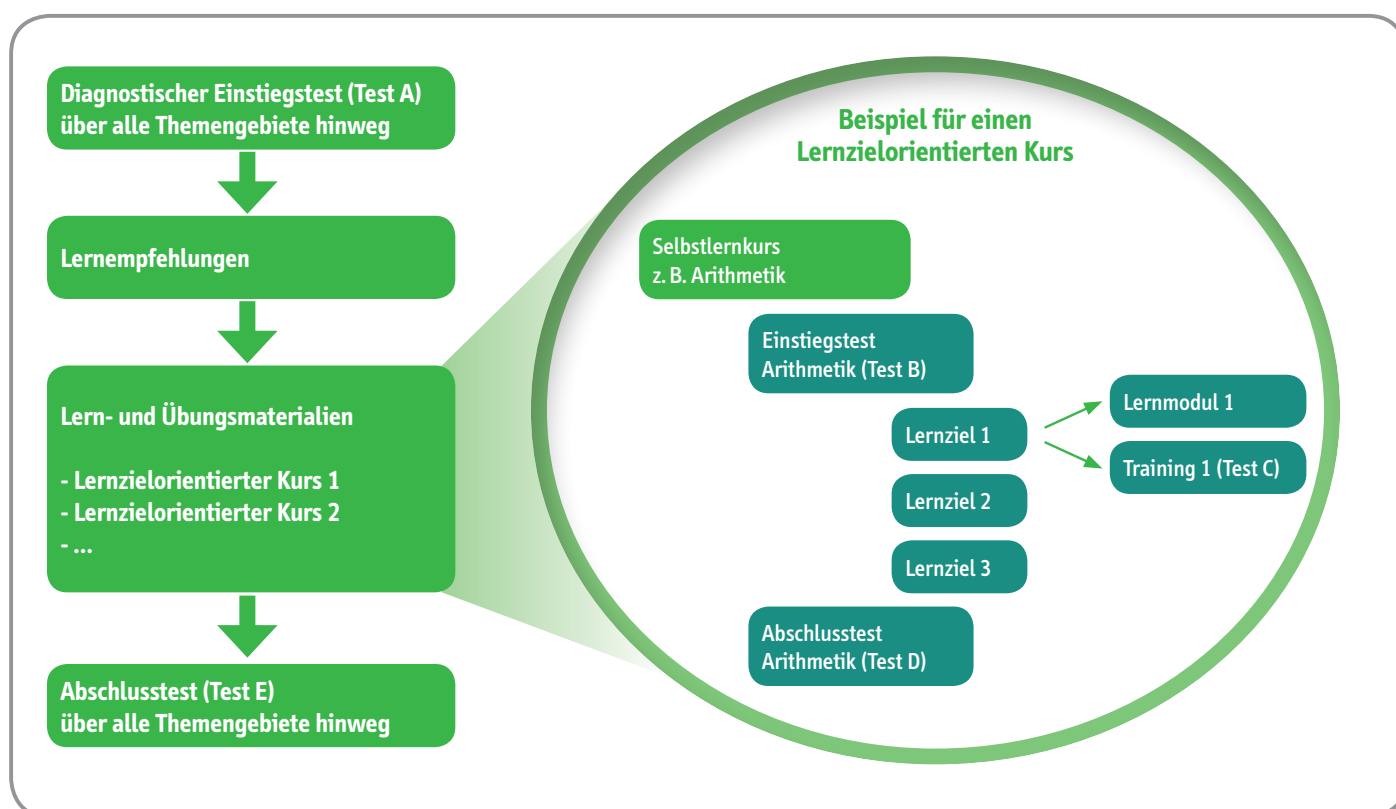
Diagnostischer Einstiegstest (Test A)
über alle Themengebiete hinweg

Lernempfehlungen

Lern- und Übungsmaterialien

- Lernzielorientierter Kurs 1
- Lernzielorientierter Kurs 2
- ...

Abschlusstest (Test E)
über alle Themengebiete hinweg

Beispiel für einen
Lernzielorientierten Kurs

Selbstlernkurs
z. B. Arithmetik

Einstiegstest
Arithmetik (Test B)

Lernziel 1

Lernmodul 1

Training 1 (Test C)

Lernziel 2

Lernziel 3

Abschlusstest
Arithmetik (Test D)